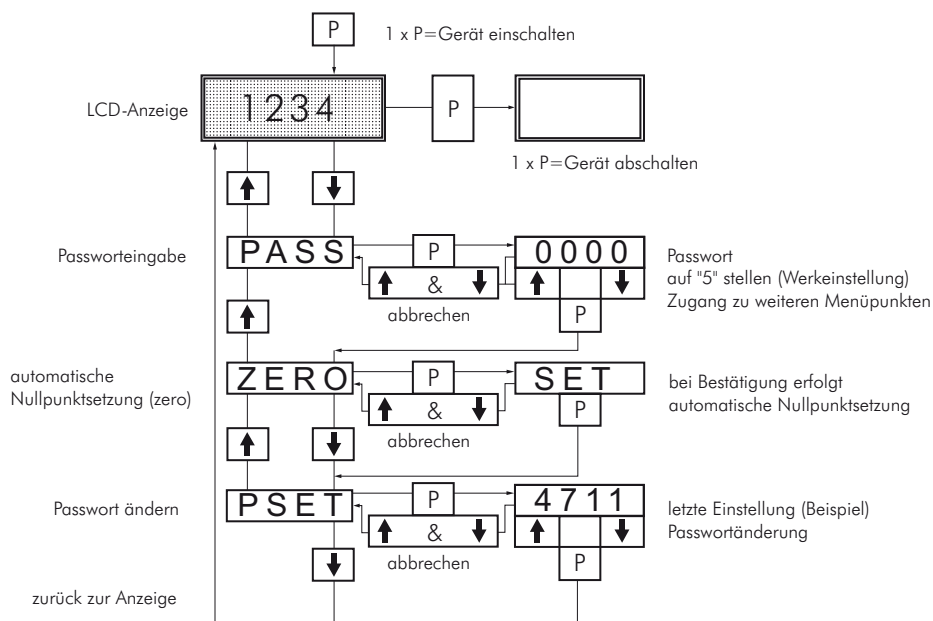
P

1 x P=Gerät einschalten

LCD-Anzeige

1234

P

1 x P=Gerät abschalten

↑ ↓

Passworteingabe

PASS

P

0000

Passwort auf "5" stellen (Werkeinstellung) Zugang zu weiteren Menüpunkten

↑ & ↓

abbrechen

↑ ↓

↑

P

automatische Nullpunktsetzung (zero)

ZERO

P

SET

bei Bestätigung erfolgt automatische Nullpunktsetzung

↑ & ↓

abbrechen

P

↑ ↓

Passwort ändern

PSET

P

4711

letzte Einstellung (Beispiel) Passwortänderung

↑ & ↓

abbrechen

↑ ↓

↓

P

zurück zur Anzeige